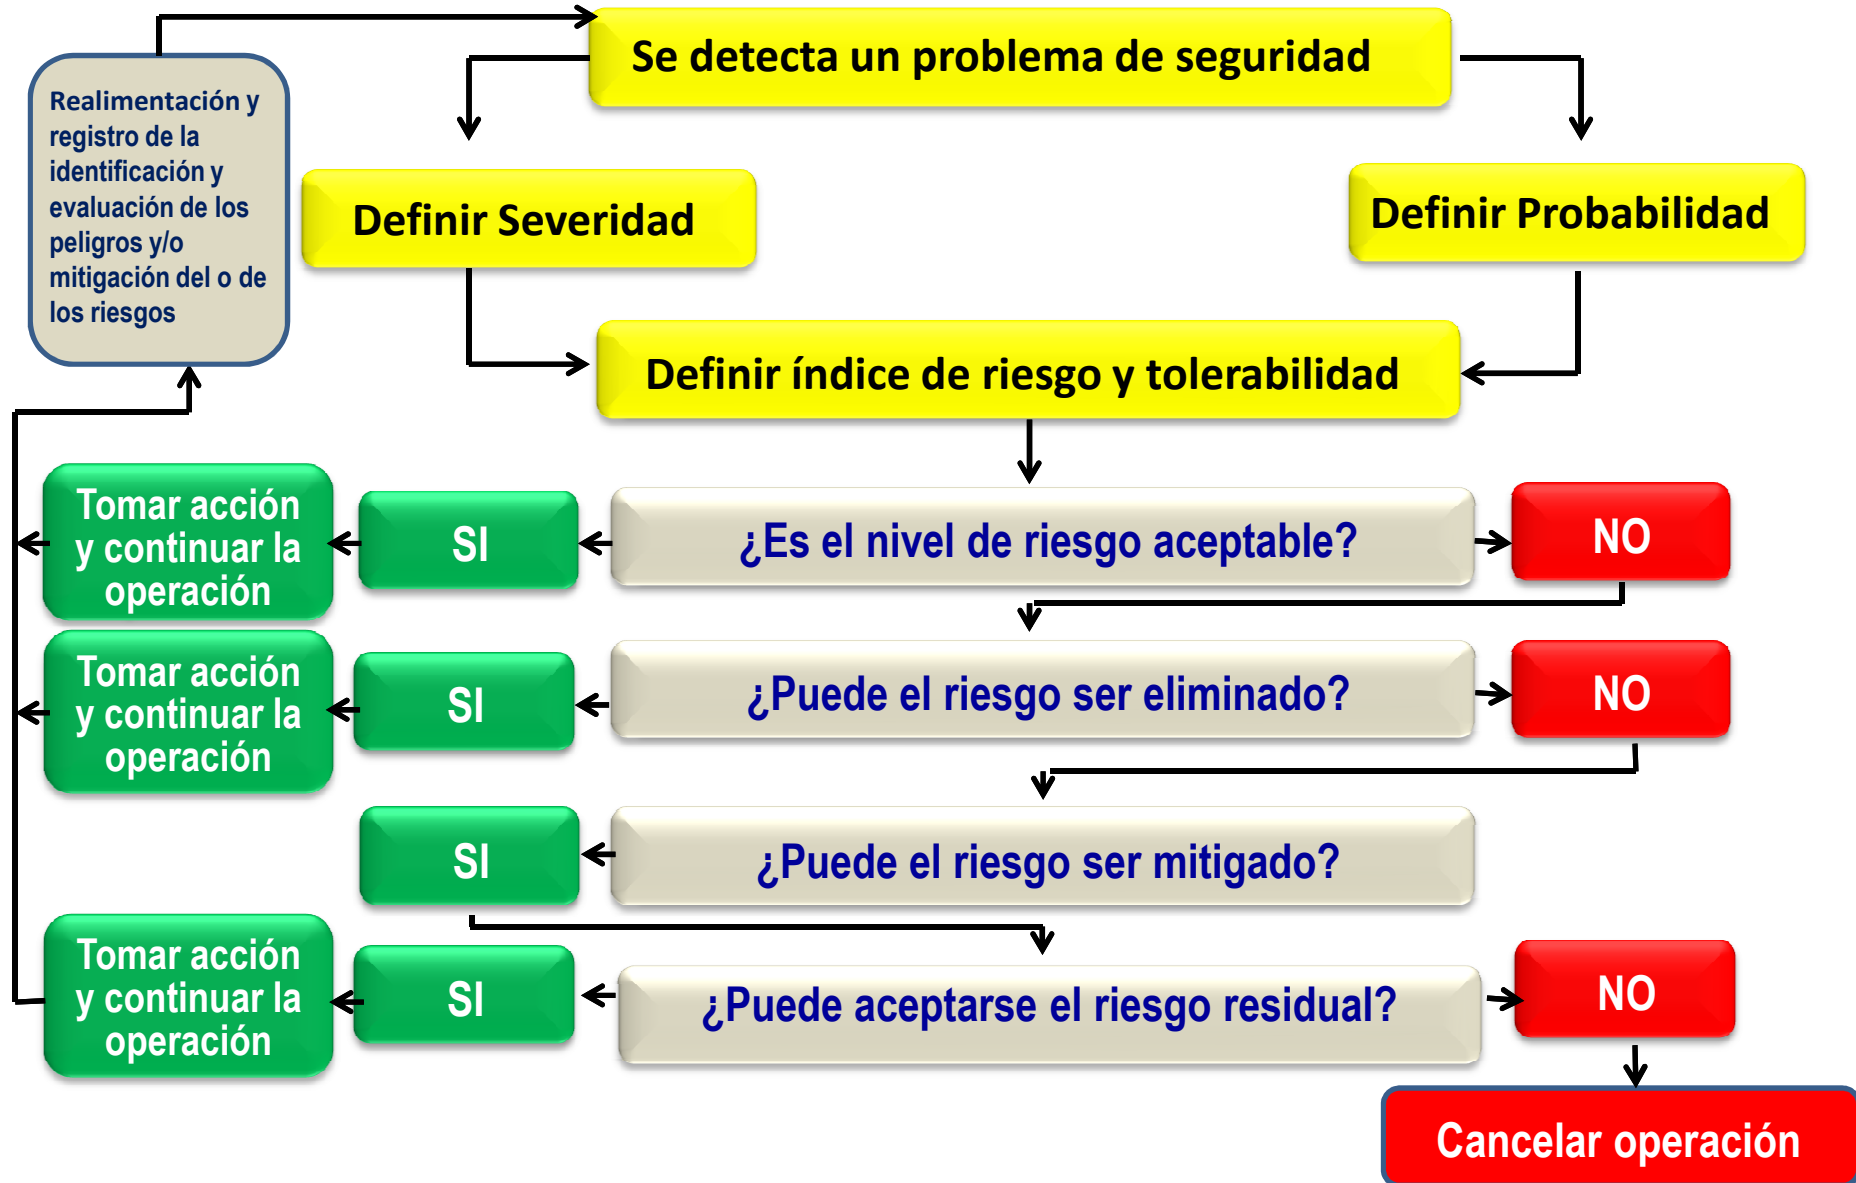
Se detecta un problema de seguridad

Realimentación y registro de la identificación y evaluación de los peligros y/o mitigación del o de los riesgos

Definir Severidad

Definir Probabilidad

Definir índice de riesgo y tolerabilidad

Tomar acción y continuar la operación

SI

¿Es el nivel de riesgo aceptable?

NO

Tomar acción y continuar la operación

SI

¿Puede el riesgo ser eliminado?

NO

SI

¿Puede el riesgo ser mitigado?

Tomar acción y continuar la operación

SI

¿Puede aceptarse el riesgo residual?

NO

Cancelar operación